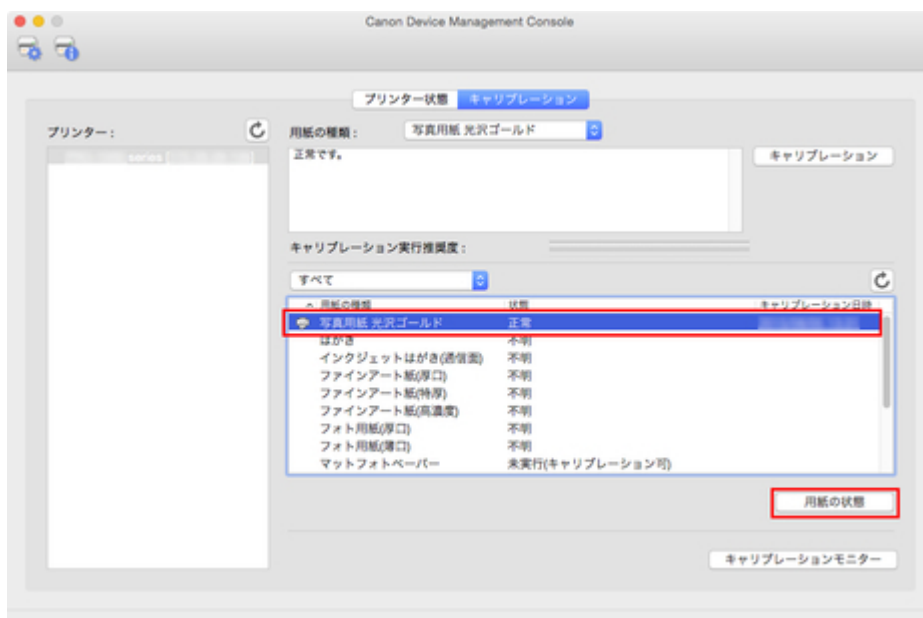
Canon Device Management Console

プリンター状態 キャリブレーション

プリンター：

series

用紙の種類： 写真用紙 光沢ゴールド

正常です。

キャリブレーション

キャリブレーション実行推奨度：

すべて

| 用紙の種類 | 状態 | キャリブレーション日時 |
|---|---|---|
| 写真用紙 光沢ゴールド | 正常 | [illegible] |
| はがき | 不明 | |
| インクジェットはがき(通信面) | 不明 | |
| ファインアート紙(厚口) | 不明 | |
| ファインアート紙(特厚) | 不明 | |
| ファインアート紙(高濃度) | 不明 | |
| フォト用紙(厚口) | 不明 | |
| フォト用紙(薄口) | 不明 | |
| マットフォトペーパー | 未実行(キャリブレーション可) | |

用紙の状態

キャリブレーションモニター